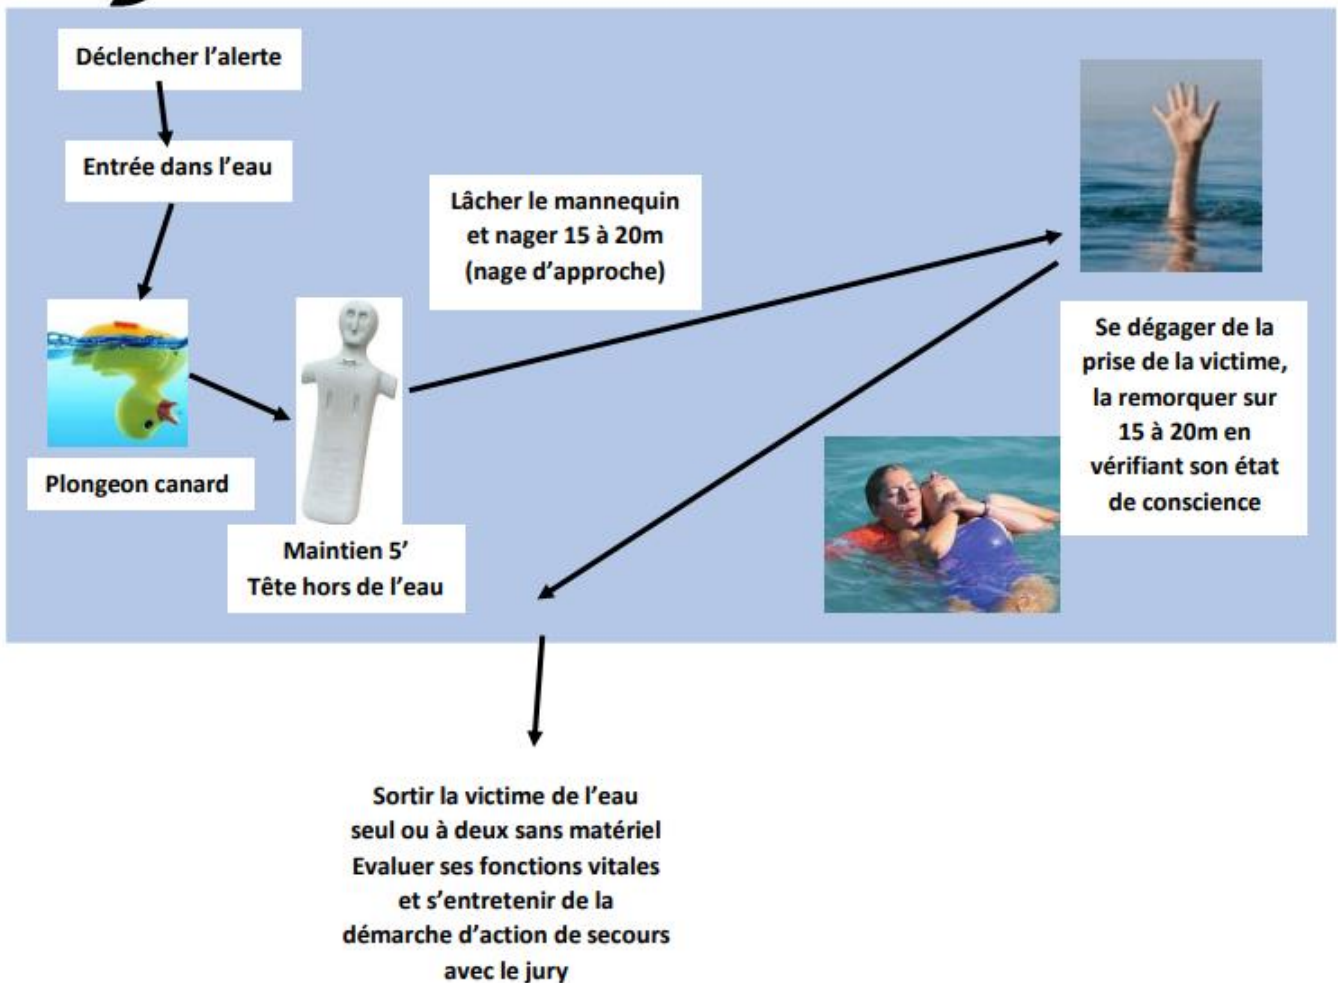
Déclencher l’alerte

Entrée dans l’eau

Plongeon canard

Maintien 5’
Tête hors de l’eau

Lâcher le mannequin et nager 15 à 20m (nage d’approche)

Se dégager de la prise de la victime, la remorquer sur 15 à 20m en vérifiant son état de conscience

Sortir la victime de l’eau seul ou à deux sans matériel Evaluer ses fonctions vitales et s’entretenir de la démarche d’action de secours avec le jury